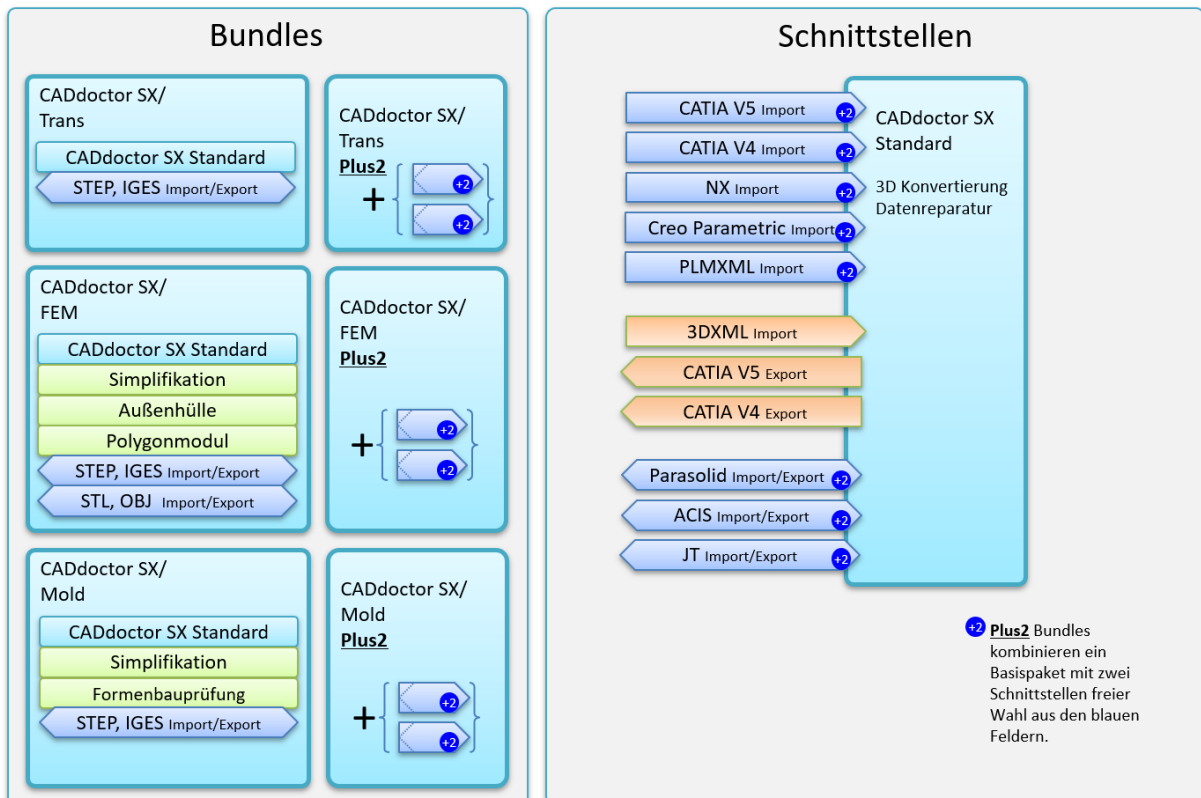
Bundles

CADdoctor SX/ Trans

CADdoctor SX Standard

STEP, IGES Import/Export

CADdoctor SX/ Trans **Plus2**

+ +2 +2

CADdoctor SX/ FEM

CADdoctor SX Standard

Simplifikation

Außenhülle

Polygonmodul

STEP, IGES Import/Export

STL, OBJ Import/Export

CADdoctor SX/ FEM **Plus2**

+ +2 +2

CADdoctor SX/ Mold

CADdoctor SX Standard

Simplifikation

Formenbauprüfung

STEP, IGES Import/Export

CADdoctor SX/ Mold **Plus2**

+ +2 +2

Schnittstellen

CATIA V5 Import +2

CATIA V4 Import +2

NX Import +2

Creo Parametric Import +2

PLMXML Import +2

3DXML Import

CATIA V5 Export

CATIA V4 Export

Parasolid Import/Export +2

ACIS Import/Export +2

JT Import/Export +2

CADdoctor SX Standard

3D Konvertierung
Datenreparatur

+2 **Plus2** Bundles kombinieren ein Basispaket mit zwei Schnittstellen freier Wahl aus den blauen Feldern.